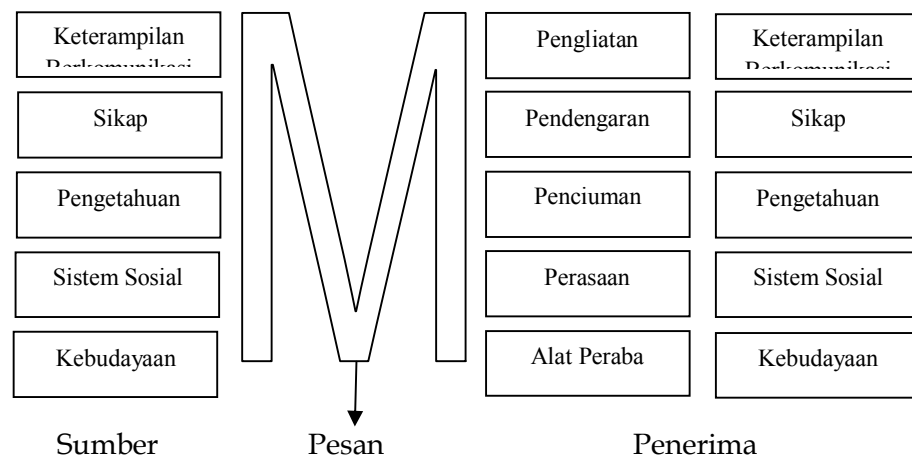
Keterampilan Berkomunikasi

Sikap

Pengetahuan

Sistem Sosial

Kebudayaan

M

Pengliatan

Pendengaran

Penciuman

Perasaan

Alat Peraba

Keterampilan Berkomunikasi

Sikap

Pengetahuan

Sistem Sosial

Kebudayaan

Sumber

Pesan

Penerima